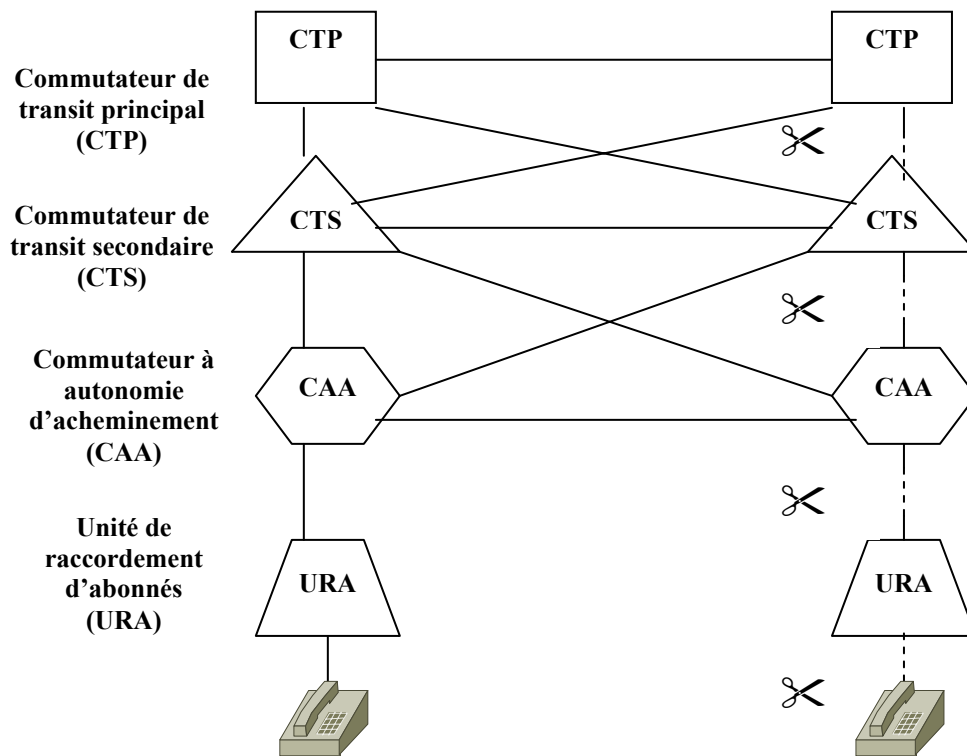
CTP

CTP

Commutateur de transit principal (CTP)

CTS

CTS

Commutateur de transit secondaire (CTS)

Commutateur à autonomie d'acheminement (CAA)

CAA

CAA

Unité de raccordement d'abonnés (URA)

URA

URA